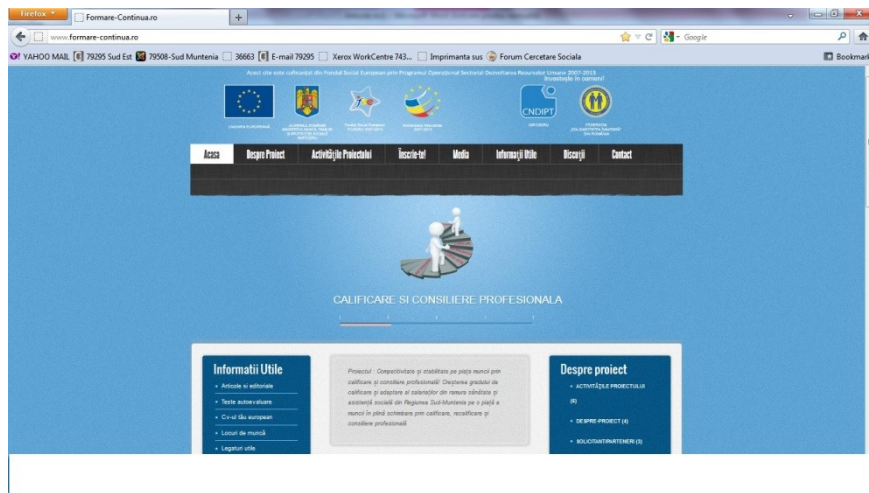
Firefox
Formare-Continua.ro
+
www.formare-continua.ro
Google
YAHOO MAIL 79295 Sud Est 79508-Sud Muntenia 36663 E-mail 79295 Xerox WorkCentre 743... Imprimanta sus Forum Cercetare Sociala
Bookmarks

Acest site este cofinanțat din Fondul Social European prin Programul Operațional Sectorial Dezvoltarea Resurselor Umane 2007-2013
Investește în oameni!
UNIUNEA EUROPEANĂ
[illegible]
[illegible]
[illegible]
CNDIPT
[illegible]
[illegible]

Acasa Despre Proiect Activitățile Proiectului Înscrie-te! Media Informații Utile Discuții Contact

CALIFICARE SI CONSILIERE PROFESIONALA

Informatii Utile
Articole si editoriale
Teste autoevaluare
Cv-ul tău european
Locuri de muncă
Legaturi utile

Proiectul : Competitivitate și stabilitate pe piața muncii prin calificare și consiliere profesională! Creșterea gradului de calificare și adaptare al salariaților din ramura sănătate și asistență socială din Regiunea Sud-Muntenia pe o piață a muncii în plină schimbare prin calificare, recalificare și consiliere profesională.

Despre proiect
ACTIVITĂȚILE PROIECTULUI (6)
DESPRE-PROIECT (4)
SOLICITANT/PARTENERI (3)